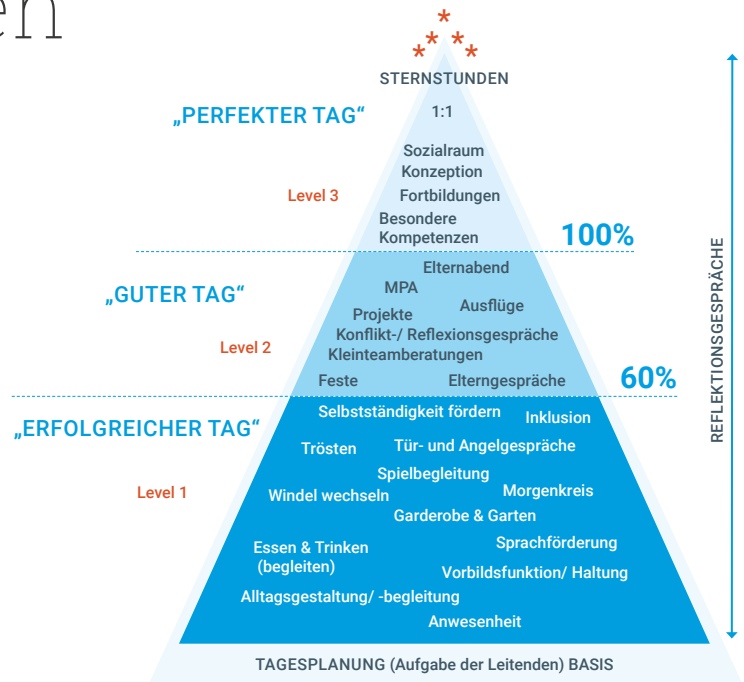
en

STERNSTUNDEN

„PERFEKTER TAG"

1:1

Sozialraum
Konzeption
Fortbildungen
Besondere Kompetenzen

Level 3

100%

„GUTER TAG"

Elternabend
MPA
Projekte
Ausflüge
Konflikt-/ Reflexionsgespräche
Kleinteamberatungen
Feste
Elterngespräche

Level 2

60%

„ERFOLGREICHER TAG"

Selbstständigkeit fördern
Inklusion
Trösten
Tür- und Angelgespräche
Spielbegleitung
Windel wechseln
Morgenkreis
Garderobe & Garten
Essen & Trinken (begleiten)
Sprachförderung
Vorbildsfunktion/ Haltung
Alltagsgestaltung/ -begleitung
Anwesenheit

Level 1

TAGESPLANUNG (Aufgabe der Leitenden) BASIS

REFLEKTIONSGESPRÄCHE